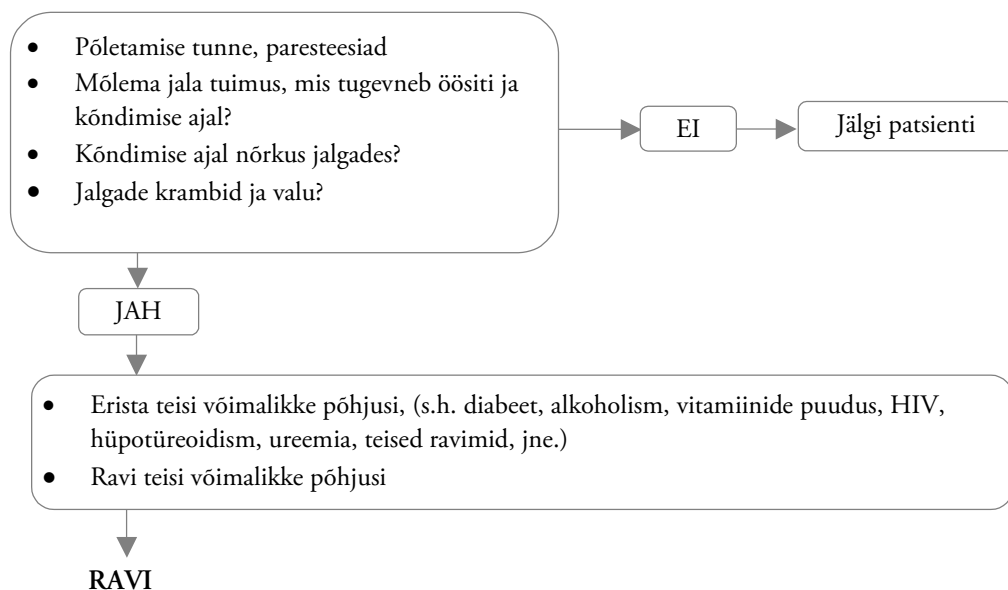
- Põletamise tunne, paresteesiad
- Mõlema jala tuimus, mis tugevneb öösiti ja kõndimise ajal?
- Kõndimise ajal nõrkus jalgades?
- Jalgade krambid ja valu?

EI

Jälgi patsienti

JAH

- Erista teisi võimalikke põhjusi, (s.h. diabeet, alkoholism, vitamiinide puudus, HIV, hüpotüreoidism, ureemia, teised ravimid, jne.)
- Ravi teisi võimalikke põhjusi

RAVI